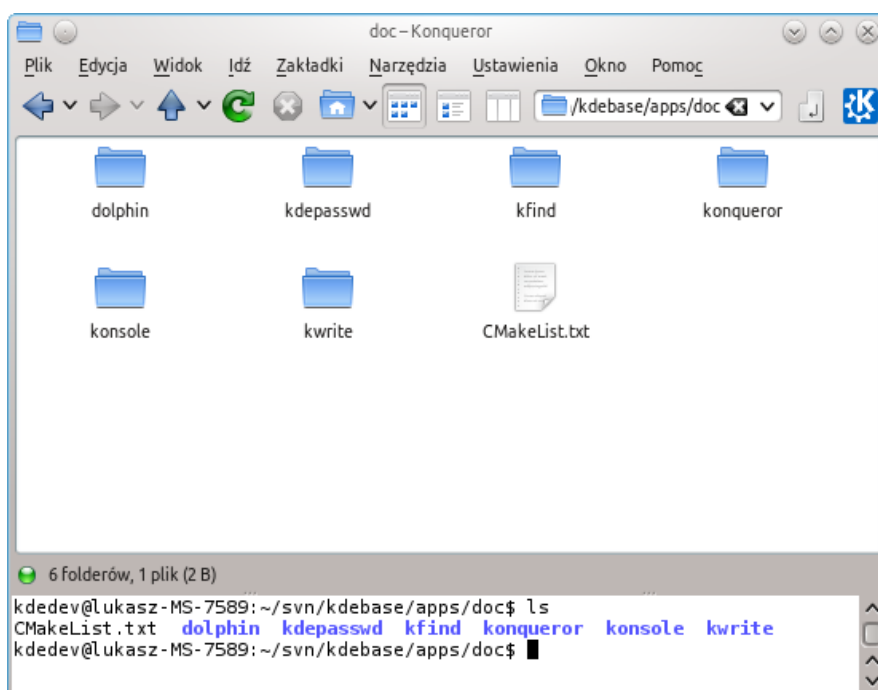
doc – Konqueror

Plik Edycja Widok Idź Zakładki Narzędzia Ustawienia Okno Pomoc

/kdebase/apps/doc

dolphin

kdepasswd

kfind

konqueror

konsole

kwrite

CMakeList.txt

6 folderów, 1 plik (2 B)

kdedev@lukasz-MS-7589:~/svn/kdebase/apps/doc$ ls
CMakeList.txt dolphin kdepasswd kfind konqueror konsole kwrite
kdedev@lukasz-MS-7589:~/svn/kdebase/apps/doc$